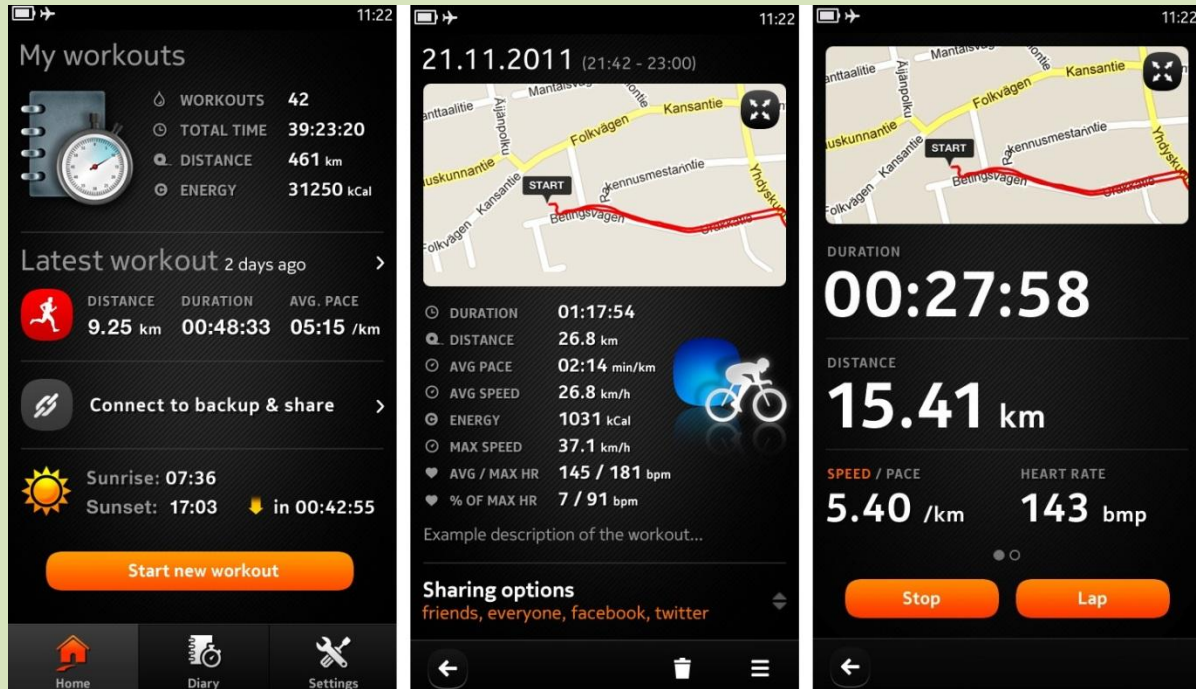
11:22

My workouts

WORKOUTS 42
TOTAL TIME 39:23:20
DISTANCE 461 km
ENERGY 31250 kCal

Latest workout 2 days ago

DISTANCE 9.25 km
DURATION 00:48:33
AVG. PACE 05:15 /km

Connect to backup & share

Sunrise: 07:36
Sunset: 17:03 in 00:42:55

Start new workout

Home
Diary
Settings

11:22

21.11.2011 (21:42 - 23:00)

Mantalsvägen
Äijänpolku
Kansantie
Folkvägen
anttaalitie
uskunnantie
Kansantie
START
Rokennusmestarintie
Betingsvägen
Folkvägen
Yhdysku

DURATION 01:17:54
DISTANCE 26.8 km
AVG PACE 02:14 min/km
AVG SPEED 26.8 km/h
ENERGY 1031 kCal
MAX SPEED 37.1 km/h
AVG / MAX HR 145 / 181 bpm
% OF MAX HR 7 / 91 bpm

Example description of the workout...

Sharing options
friends, everyone, facebook, twitter

11:22

Mantalsvägen
Äijänpolku
Kansantie
Folkvägen
anttaalitie
uskunnantie
Kansantie
START
Rokennusmestarintie
Betingsvägen
Folkvägen
Yhdysku

DURATION
00:27:58

DISTANCE
15.41 km

SPEED / PACE
5.40 /km

HEART RATE
143 bmp

Stop
Lap